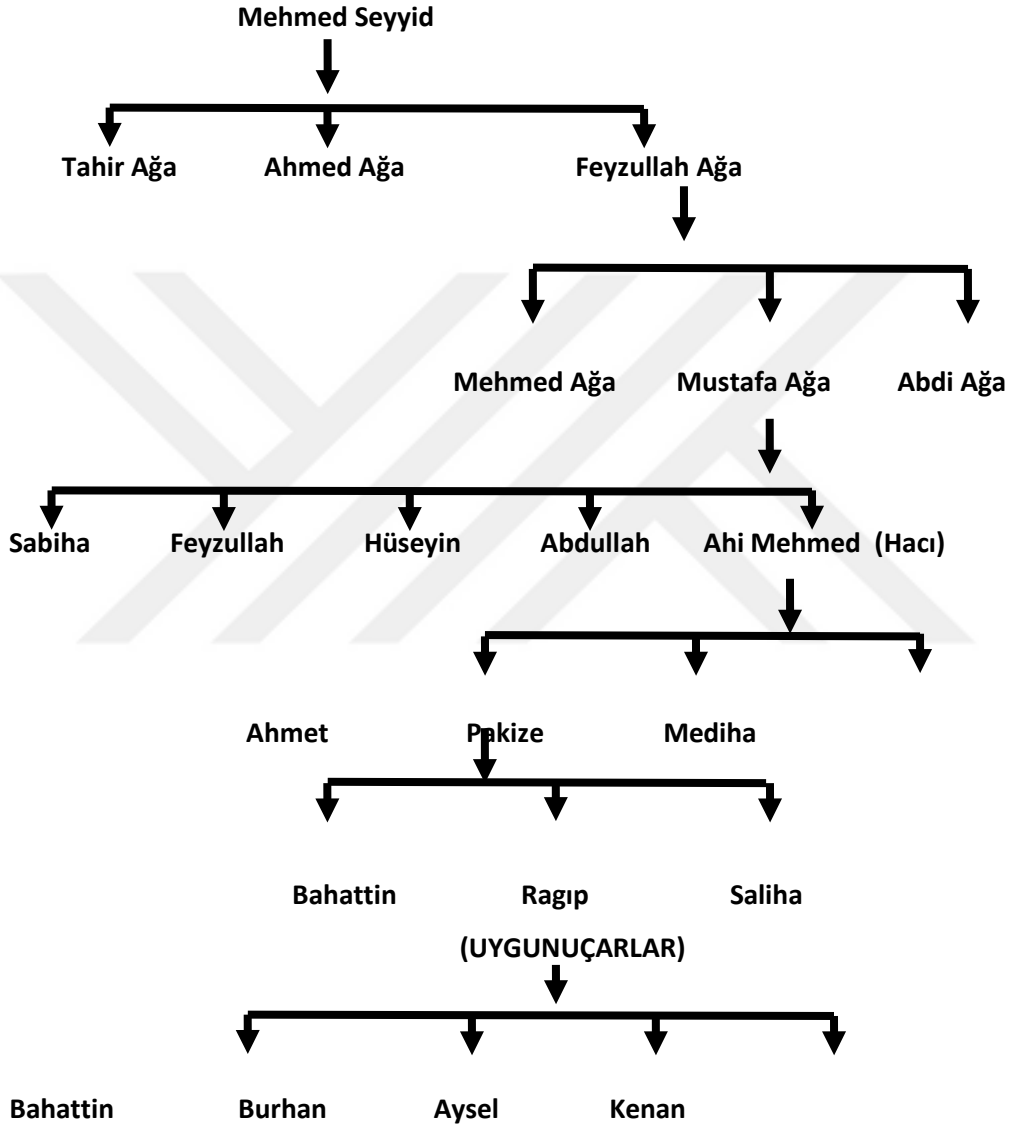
Mehmed Seyyid

Tahir Ağa Ahmed Ağa Feyzullah Ağa

Mehmed Ağa Mustafa Ağa Abdi Ağa

Sabiha Feyzullah Hüseyin Abdullah Ahi Mehmed (Hacı)

Ahmet Pakize Mediha

Bahattin Ragıp Saliha

(UYGUNUÇARLAR)

Bahattin Burhan Aysel Kenan